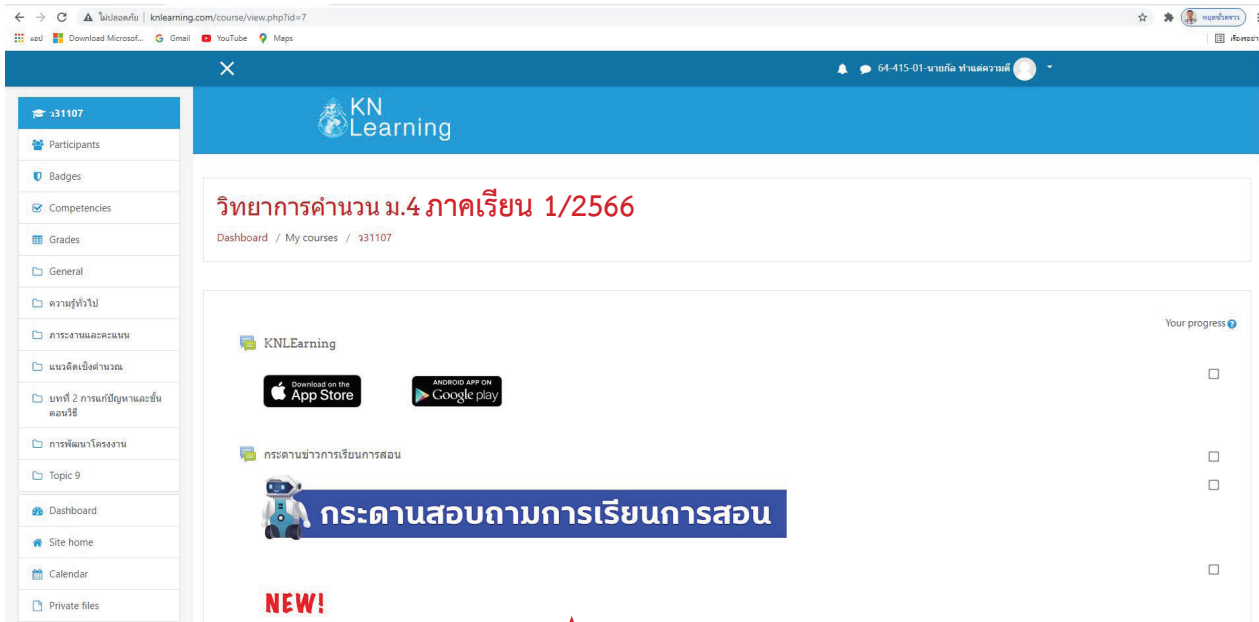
ไม่ปลอดภัย | knlearning.com/course/view.php?id=7

แอป Download Microsof... Gmail YouTube Maps

หนูแจ๋วสาว

เรื่องรออ่าน

64-415-01-นายกัล ทำแต่ความดี

ว31107

Participants

Badges

Competencies

Grades

General

ความรู้ทั่วไป

ภาระงานและคะแนน

แนวคิดเชิงคำนวณ

บทที่ 2 การแก้ปัญหาและขั้นตอนวิธี

การพัฒนาโครงงาน

Topic 9

Dashboard

Site home

Calendar

Private files

KN Learning

วิทยาการคำนวน ม.4 ภาคเรียน 1/2566

Dashboard / My courses / ว31107

Your progress

KNLEarning

Download on the App Store

ANDROID APP ON Google play

กระดานข่าวการเรียนการสอน

กระดานสอบถามการเรียนการสอน

NEW!